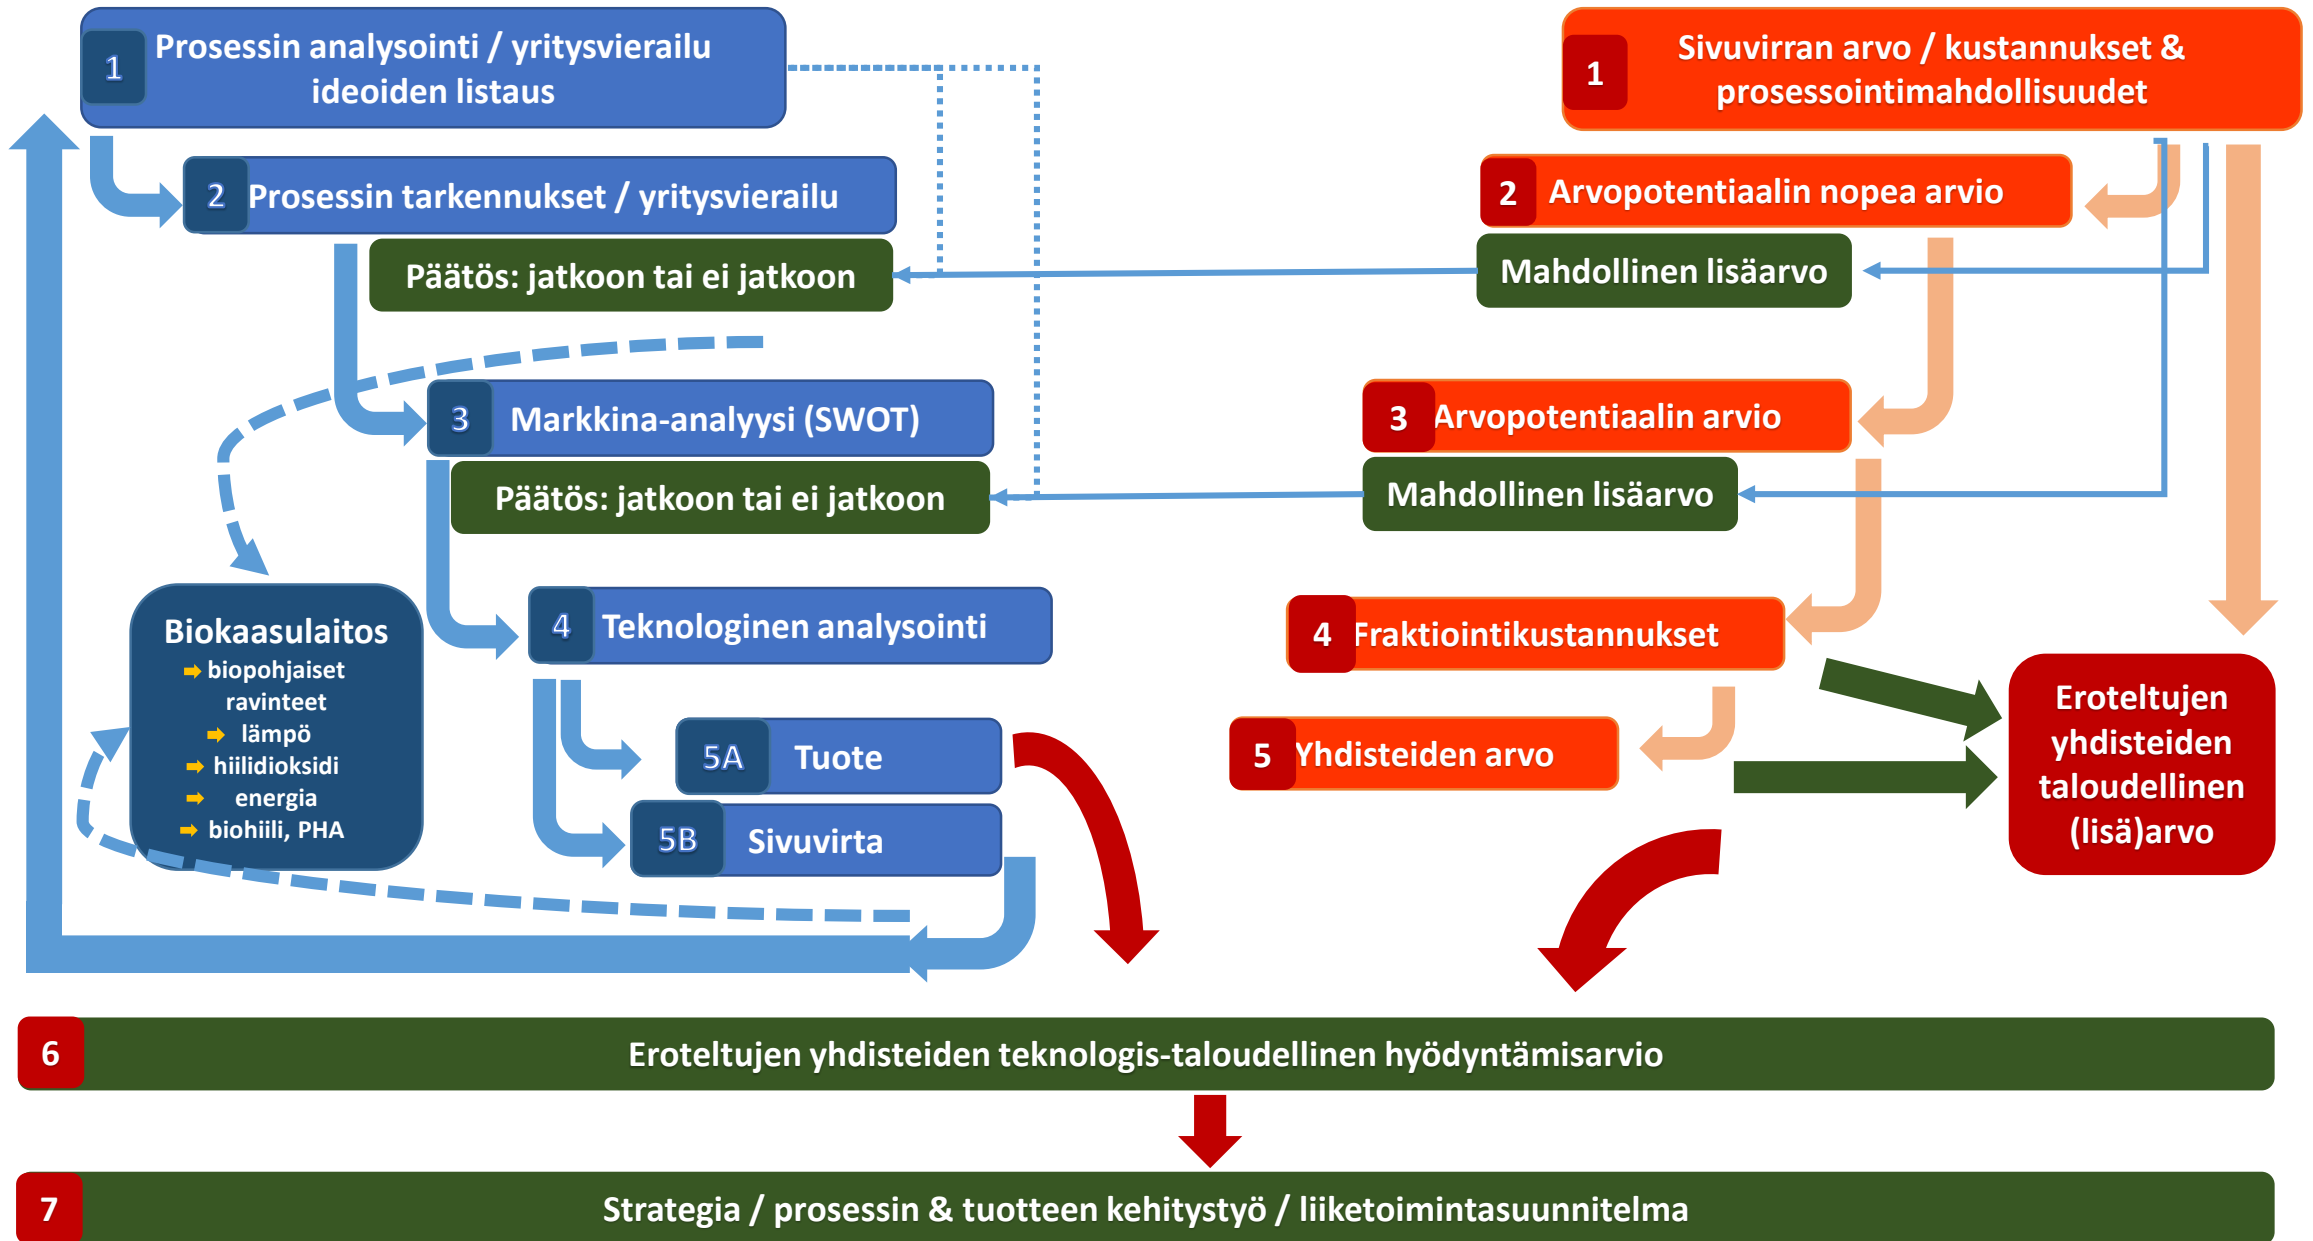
1 Prosessin analysointi / yritysvierailu ideoiden listaus

2 Prosessin tarkennukset / yritysvierailu

Päätös: jatkoon tai ei jatkoon

3 Markkina-analyysi (SWOT)

Päätös: jatkoon tai ei jatkoon

4 Teknologinen analysointi

5A Tuote

5B Sivuvirta

Biokaasulaitos
➡ biopohjaiset ravinteet
➡ lämpö
➡ hiilidioksidi
➡ energia
➡ biohiili, PHA

1 Sivuvirran arvo / kustannukset & prosessointimahdollisuudet

2 Arvopotentiaalin nopea arvio

Mahdollinen lisäarvo

3 Arvopotentiaalin arvio

Mahdollinen lisäarvo

4 Fraktiointikustannukset

5 Yhdisteiden arvo

Eroteltujen yhdisteiden taloudellinen (lisä)arvo

6 Eroteltujen yhdisteiden teknologis-taloudellinen hyödyntämisarvio

7 Strategia / prosessin & tuotteen kehitystyö / liiketoimintasuunnitelma